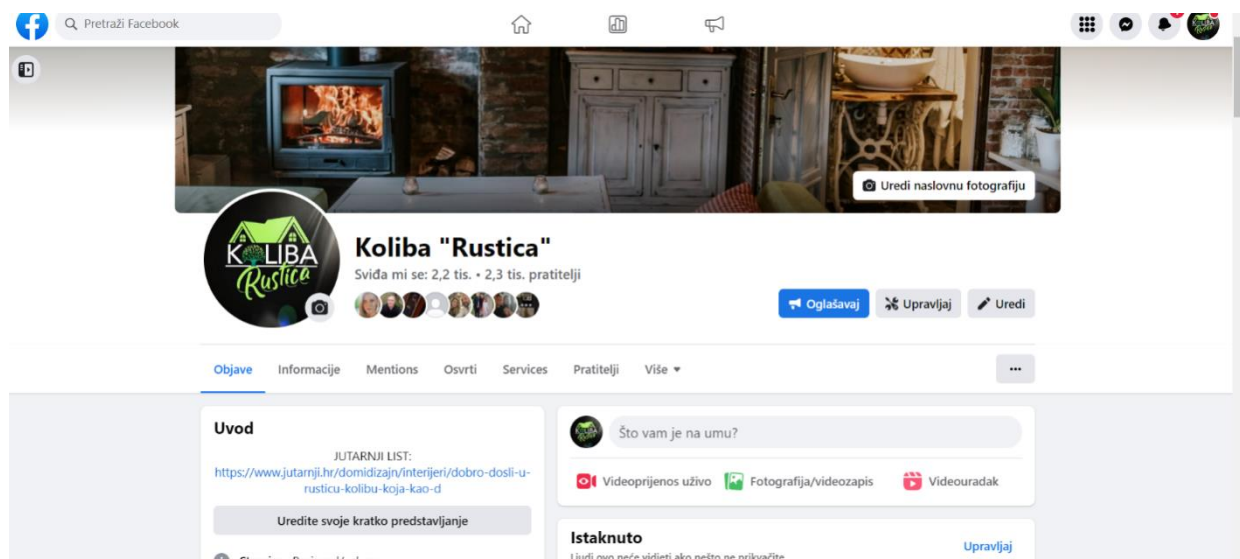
Pretraži Facebook

Uredi naslovnu fotografiju

KOLIBA Rustica

Koliba "Rustica"

Sviđa mi se: 2,2 tis. • 2,3 tis. pratitelji

Oglašavaj

Upravljaj

Uredi

Objave

Informacije

Mentions

Osvrti

Services

Pratitelji

Više

...

Uvod

JUTARNJI LIST:
https://www.jutarnji.hr/domidizajn/interijeri/dobro-dosli-u-rusticu-kolibu-koja-kao-d

Uredite svoje kratko predstavljanje

Što vam je na umu?

Videoprijenos uživo

Fotografija/videozapis

Videouradak

Istaknuto

Upravljaj

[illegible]